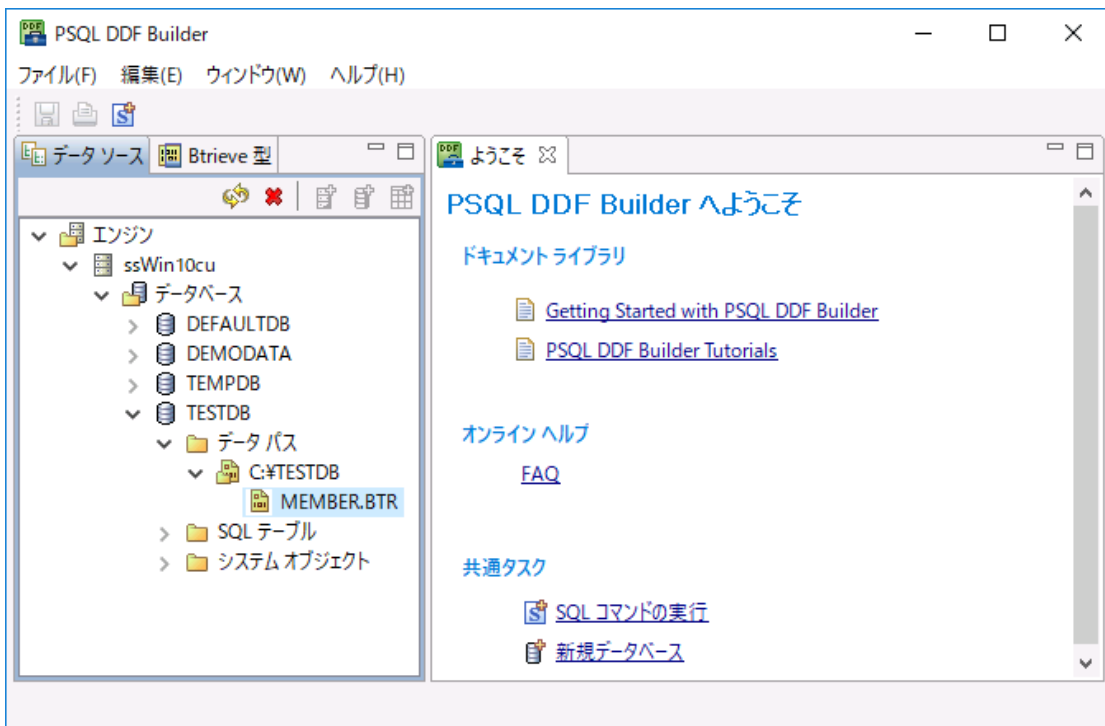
PSQL DDF Builder

ファイル(F) 編集(E) ウィンドウ(W) ヘルプ(H)

データ ソース Btrieve 型

エンジン
ssWin10cu
データベース
DEFAULTDB
DEMODATA
TEMPDB
TESTDB
データ パス
C:¥TESTDB
MEMBER.BTR
SQL テーブル
システム オブジェクト

ようこそ

PSQL DDF Builder へようこそ

ドキュメント ライブラリ

Getting Started with PSQL DDF Builder

PSQL DDF Builder Tutorials

オンライン ヘルプ

FAQ

共通タスク

SQL コマンドの実行

新規データベース